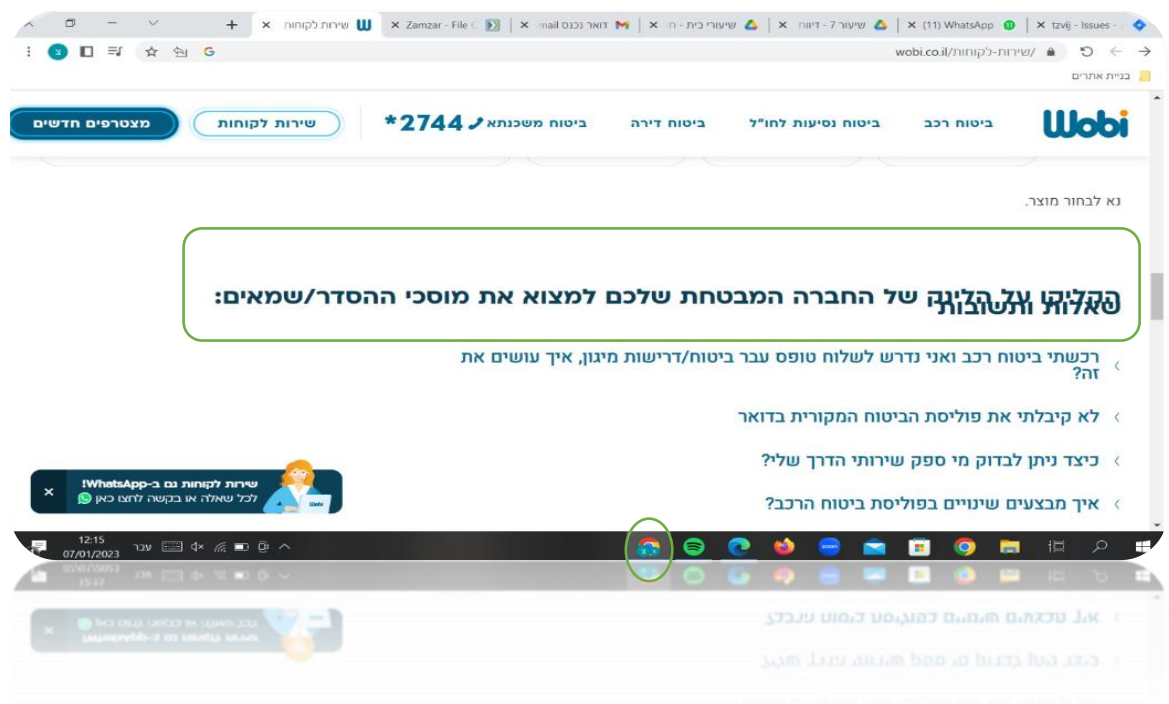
שירות לקוחות | Zamzar - File | דואר נכנס mail | שיעורי בית - ח | שיעור 7 - דיווח | (11) WhatsApp | tzvlj - Issues

wobi.co.il/שירות-לקוחות/

בניית אתרים

Wobi ביטוח רכב ביטוח נסיעות לחו"ל ביטוח דירה ביטוח משכנתא 2744* שירות לקוחות מצטרפים חדשים

נא לבחור מוצר.

הקליקו על הלינק של החברה המבטחת שלכם למצוא את מוסכי ההסדר/שמאים:

שאלות ותשובות

רכשתי ביטוח רכב ואני נדרש לשלוח טופס עבר ביטוח/דרישות מיגון, איך עושים את זה?

לא קיבלתי את פוליסת הביטוח המקורית בדואר

כיצד ניתן לבדוק מי ספק שירותי הדרך שלי?

איך מבצעים שינויים בפוליסת ביטוח הרכב?

שירות לקוחות גם ב-WhatsApp!
לכל שאלה או בקשה לחצו כאן

12:15
07/01/2023
עבר